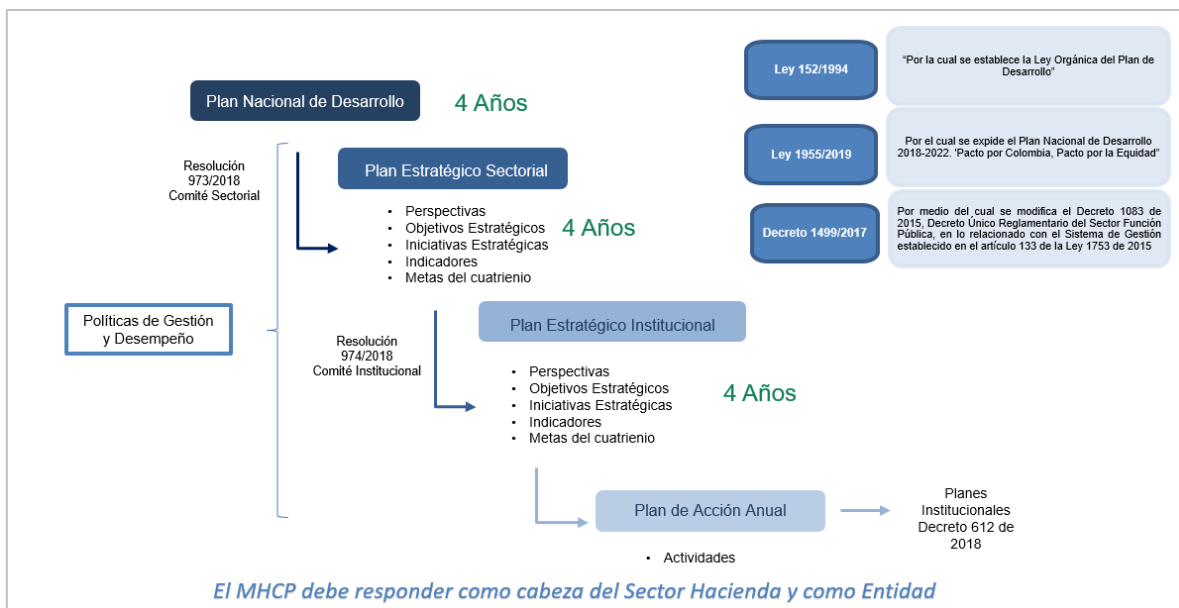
Ley 152/1994

"Por la cual se establece la Ley Orgánica del Plan de Desarrollo"

Ley 1955/2019

Por el cual se expide el Plan Nacional de Desarrollo 2018-2022. 'Pacto por Colombia, Pacto por la Equidad"

Decreto 1499/2017

Por medio del cual se modifica el Decreto 1083 de 2015, Decreto Único Reglamentario del Sector Función Pública, en lo relacionado con el Sistema de Gestión establecido en el artículo 133 de la Ley 1753 de 2015

Plan Nacional de Desarrollo

4 Años

Resolución 973/2018 Comité Sectorial

Plan Estratégico Sectorial

- Perspectivas
- Objetivos Estratégicos
- Iniciativas Estratégicas
- Indicadores
- Metas del cuatrienio

4 Años

Políticas de Gestión y Desempeño

Plan Estratégico Institucional

Resolución 974/2018 Comité Institucional

- Perspectivas
- Objetivos Estratégicos
- Iniciativas Estratégicas
- Indicadores
- Metas del cuatrienio

4 Años

Plan de Acción Anual

Planes Institucionales Decreto 612 de 2018

- Actividades

El MHCP debe responder como cabeza del Sector Hacienda y como Entidad